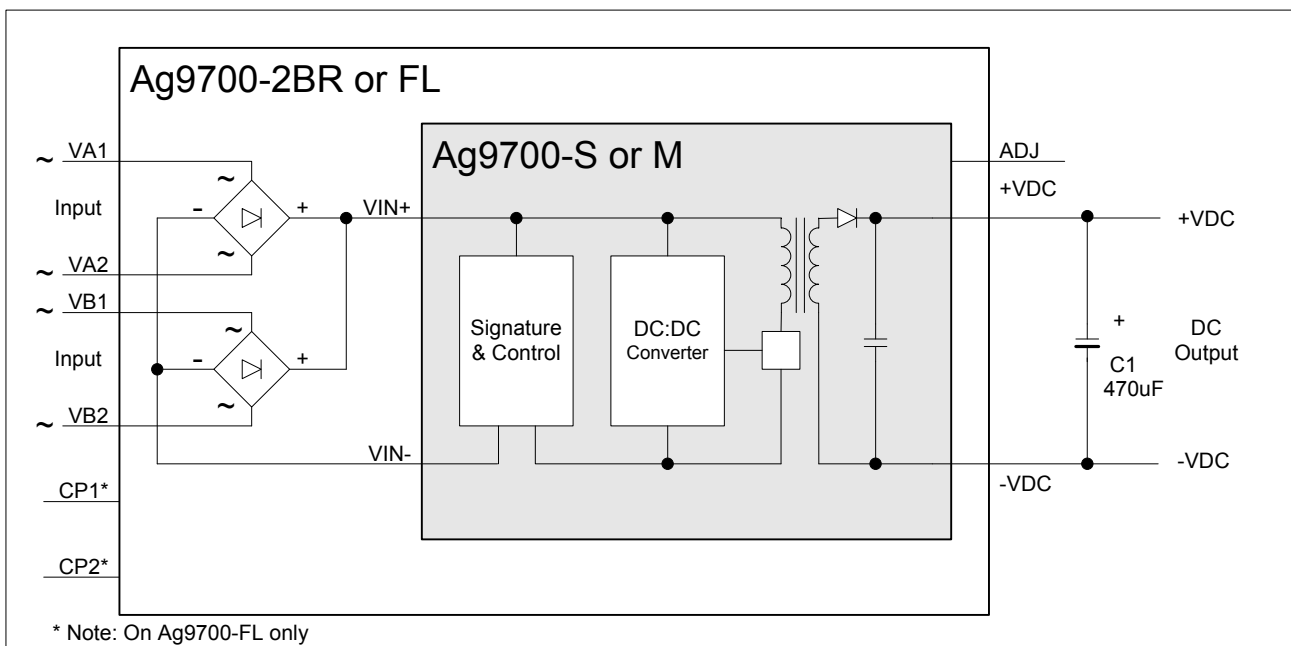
Ag9700-2BR or FL

~ VA1

Input

~ VA2

~ VB1

Input

~ VB2

CP1*

CP2*

~
- +
~

~
- +
~

VIN+

VIN-

Ag9700-S or M

Signature & Control

DC:DC Converter

ADJ

+VDC

-VDC

+VDC

+

C1
470uF

DC Output

-VDC

* Note: On Ag9700-FL only